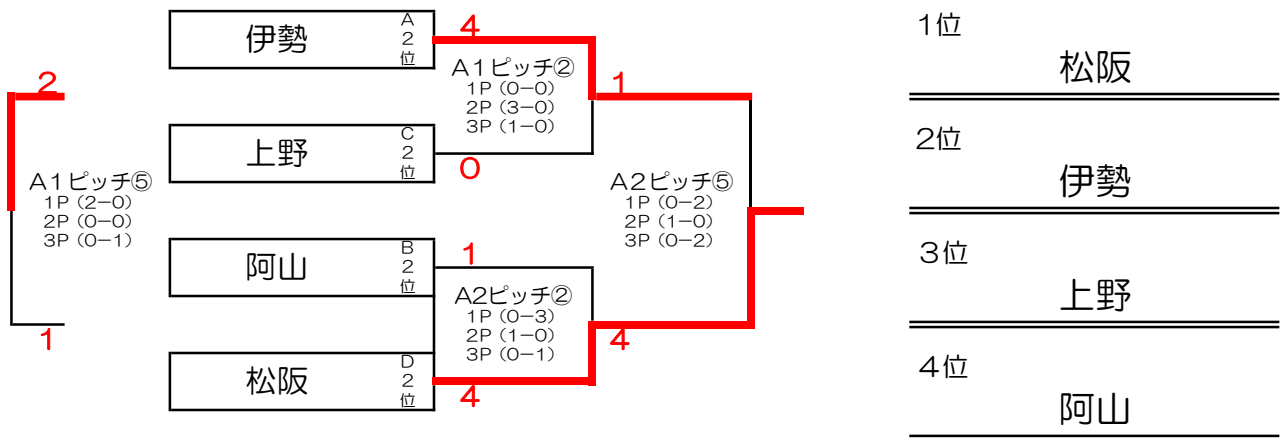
伊勢 A 2 位
4
A1ピッチ②
1P (0−0)
2P (3−0)
3P (1−0)
1
上野 C 2 位
0
2
A1ピッチ⑤
1P (2−0)
2P (0−0)
3P (0−1)
1
A2ピッチ⑤
1P (0−2)
2P (1−0)
3P (0−2)
阿山 B 2 位
1
A2ピッチ②
1P (0−3)
2P (1−0)
3P (0−1)
4
松阪 D 2 位
4

1位
松阪
2位
伊勢
3位
上野
4位
阿山